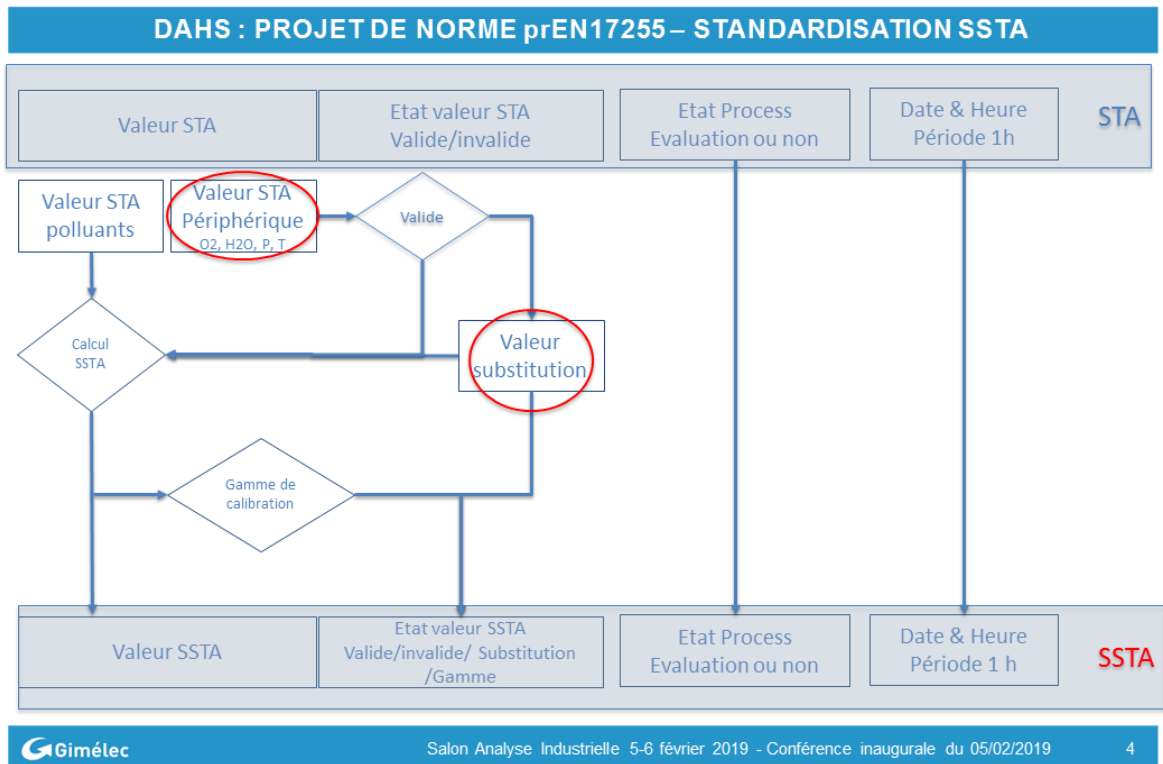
DAHS : PROJET DE NORME prEN17255 – STANDARDISATION SSTA

Valeur STA

Etat valeur STA
Valide/invalide

Etat Process
Evaluation ou non

Date & Heure
Période 1h

STA

Valeur STA
polluants

Valeur STA
Périphérique
O2, H2O, P, T

Valide

Calcul
SSTA

Valeur
substitution

Gamme de
calibration

Valeur SSTA

Etat valeur SSTA
Valide/invalide/ Substitution
/Gamme

Etat Process
Evaluation ou non

Date & Heure
Période 1 h

SSTA

Gimélec

Salon Analyse Industrielle 5-6 février 2019 - Conférence inaugurale du 05/02/2019

4